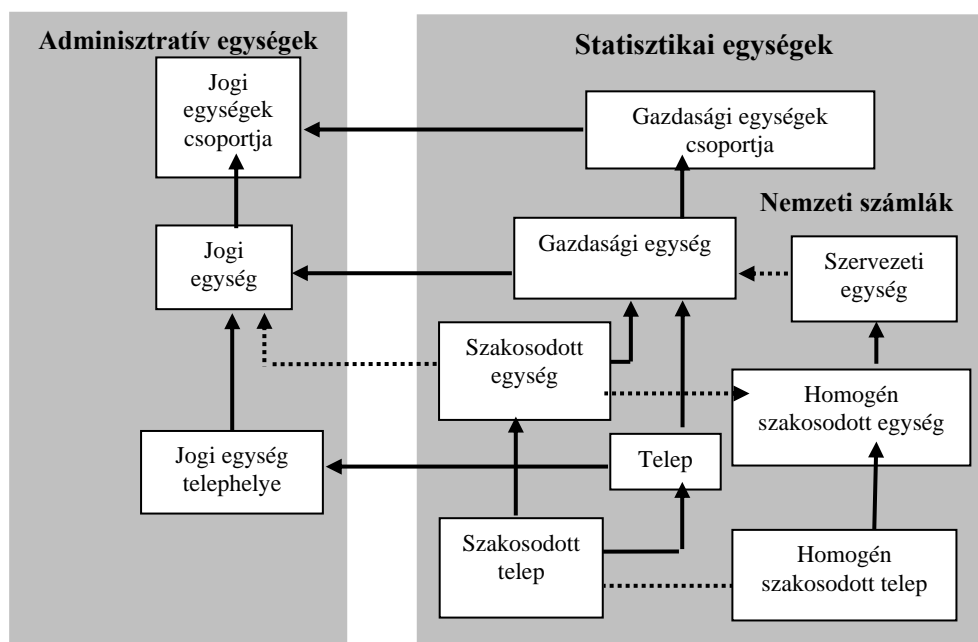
Adminisztratív egységek

Jogi egységek csoportja

Jogi egység

Jogi egység telephelye

Statisztikai egységek

Gazdasági egységek csoportja

Nemzeti számlák

Gazdasági egység

Szervezeti egység

Szakosodott egység

Homogén szakosodott egység

Telep

Szakosodott telep

Homogén szakosodott telep